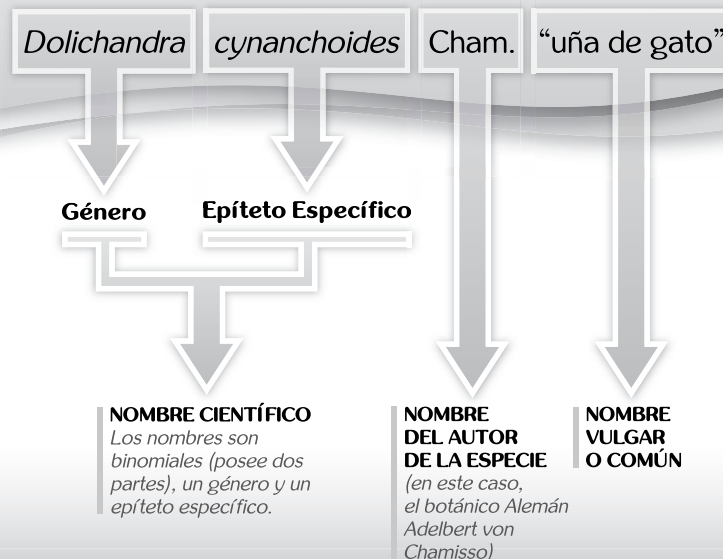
Dolichandra cynanchoides Cham. "uña de gato"

Género

Epíteto Específico

NOMBRE CIENTÍFICO
Los nombres son binomiales (posee dos partes), un género y un epíteto específico.

NOMBRE DEL AUTOR DE LA ESPECIE
(en este caso, el botánico Alemán Adelbert von Chamisso)

NOMBRE VULGAR O COMÚN